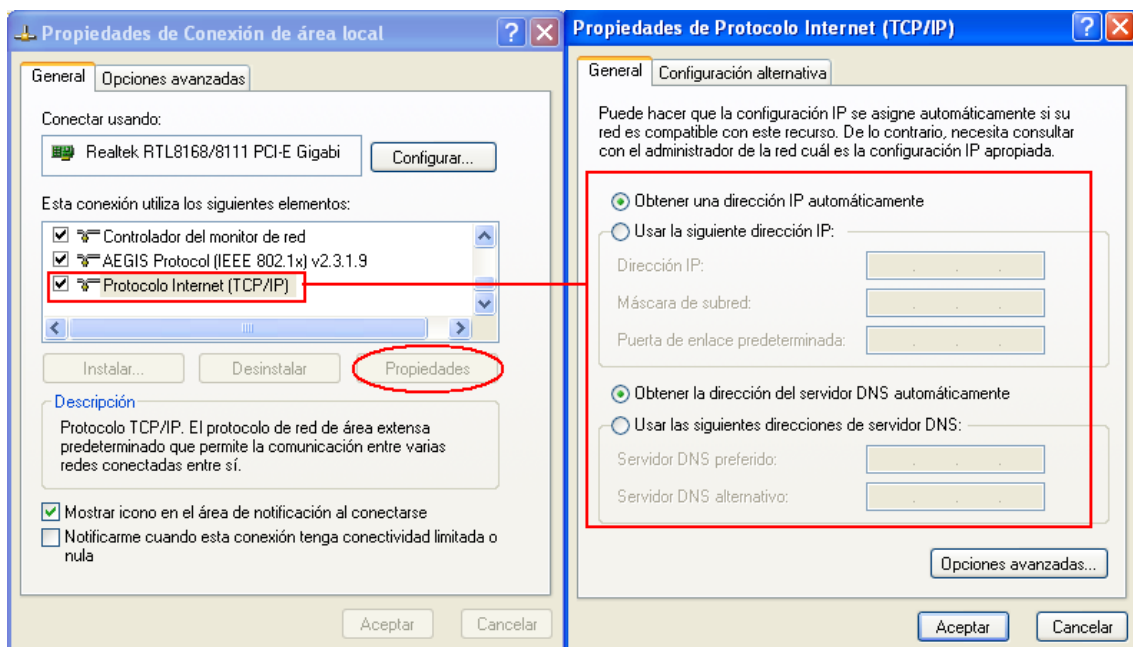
Propiedades de Conexión de área local

General | Opciones avanzadas

Conectar usando:

Realtek RTL8168/8111 PCI-E Gigabi

Configurar...

Esta conexión utiliza los siguientes elementos:

Controlador del monitor de red
AEGIS Protocol (IEEE 802.1x) v2.3.1.9
Protocolo Internet (TCP/IP)

Instalar... | Desinstalar | Propiedades

Descripción

Protocolo TCP/IP. El protocolo de red de área extensa predeterminado que permite la comunicación entre varias redes conectadas entre sí.

Mostrar icono en el área de notificación al conectarse

Notificarme cuando esta conexión tenga conectividad limitada o nula

Aceptar | Cancelar

Propiedades de Protocolo Internet (TCP/IP)

General | Configuración alternativa

Puede hacer que la configuración IP se asigne automáticamente si su red es compatible con este recurso. De lo contrario, necesita consultar con el administrador de la red cuál es la configuración IP apropiada.

Obtener una dirección IP automáticamente

Usar la siguiente dirección IP:

Dirección IP:

Máscara de subred:

Puerta de enlace predeterminada:

Obtener la dirección del servidor DNS automáticamente

Usar las siguientes direcciones de servidor DNS:

Servidor DNS preferido:

Servidor DNS alternativo:

Opciones avanzadas...

Aceptar | Cancelar